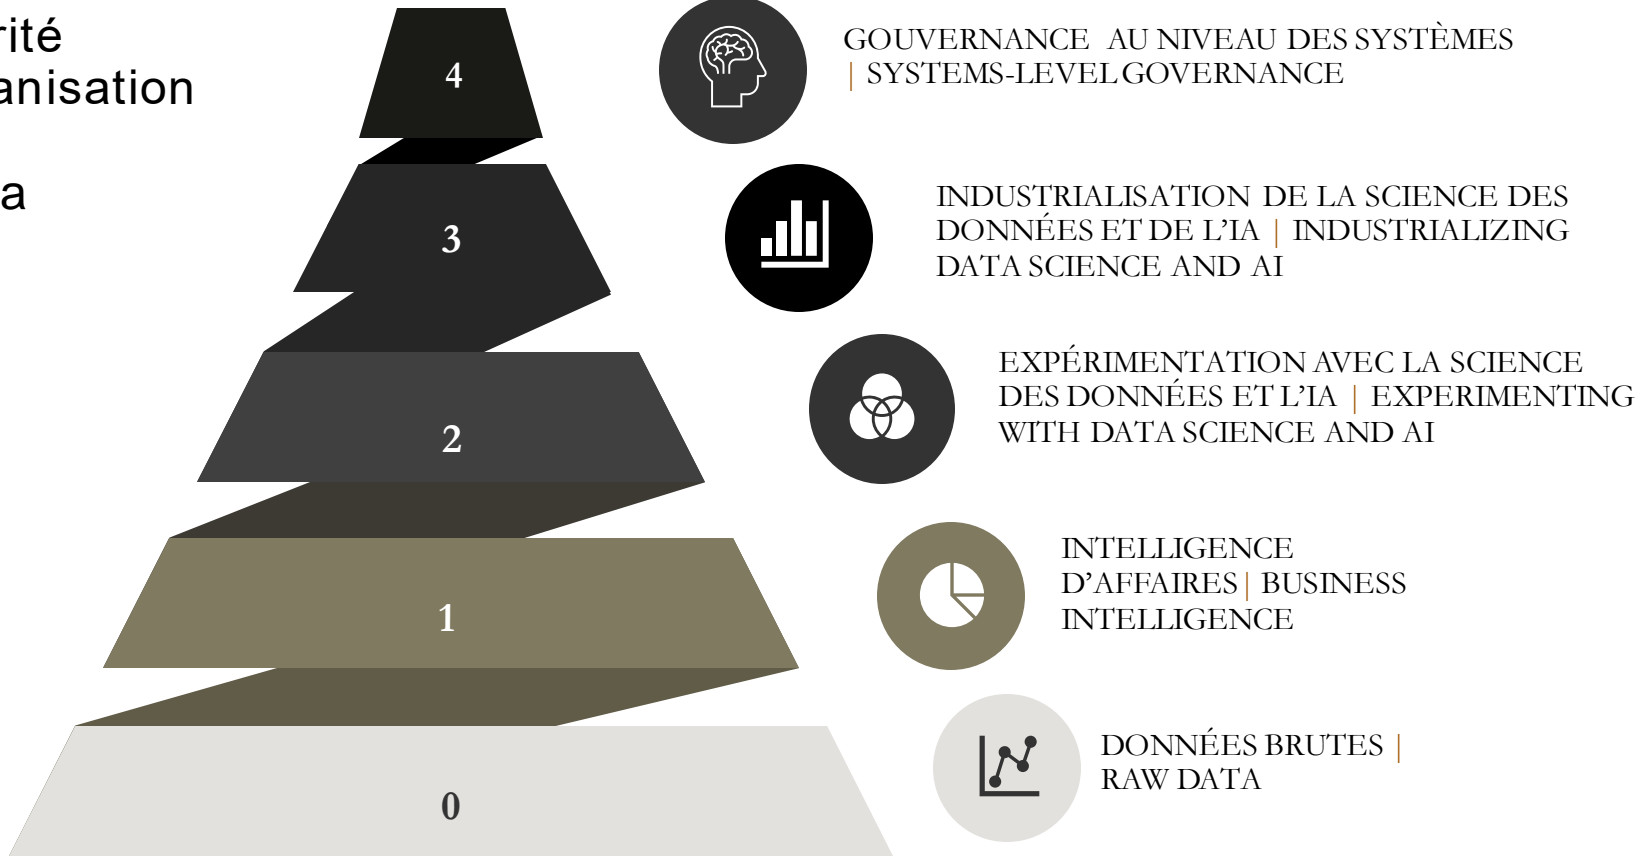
rité
anisation

a

4

3

2

1

0

GOUVERNANCE AU NIVEAU DES SYSTÈMES | SYSTEMS-LEVEL GOVERNANCE

INDUSTRIALISATION DE LA SCIENCE DES DONNÉES ET DE L'IA | INDUSTRIALIZING DATA SCIENCE AND AI

EXPÉRIMENTATION AVEC LA SCIENCE DES DONNÉES ET L'IA | EXPERIMENTING WITH DATA SCIENCE AND AI

INTELLIGENCE D'AFFAIRES | BUSINESS INTELLIGENCE

DONNÉES BRUTES | RAW DATA